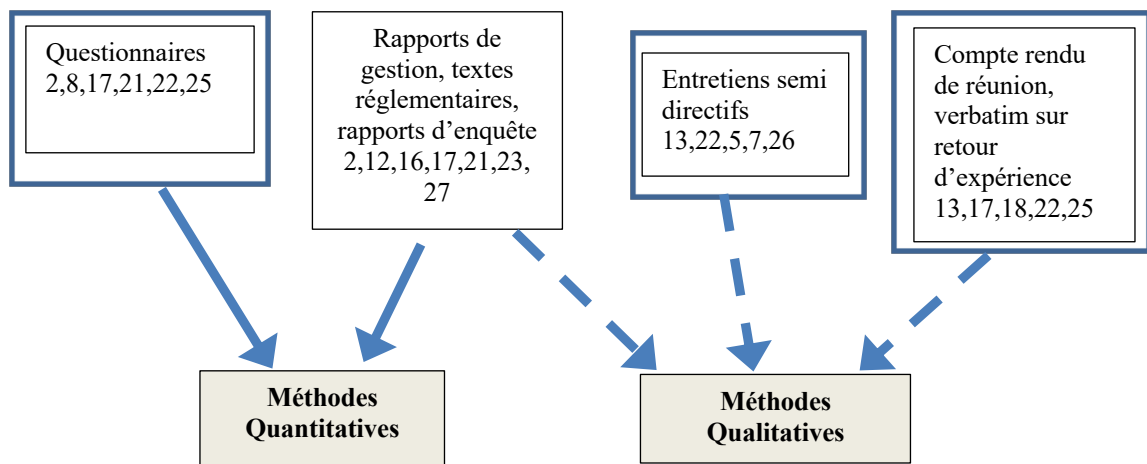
Questionnaires 2,8,17,21,22,25

Rapports de gestion, textes réglementaires, rapports d'enquête 2,12,16,17,21,23, 27

Entretiens semi directifs 13,22,5,7,26

Compte rendu de réunion, verbatim sur retour d'expérience 13,17,18,22,25

**Méthodes Quantitatives**

**Méthodes Qualitatives**